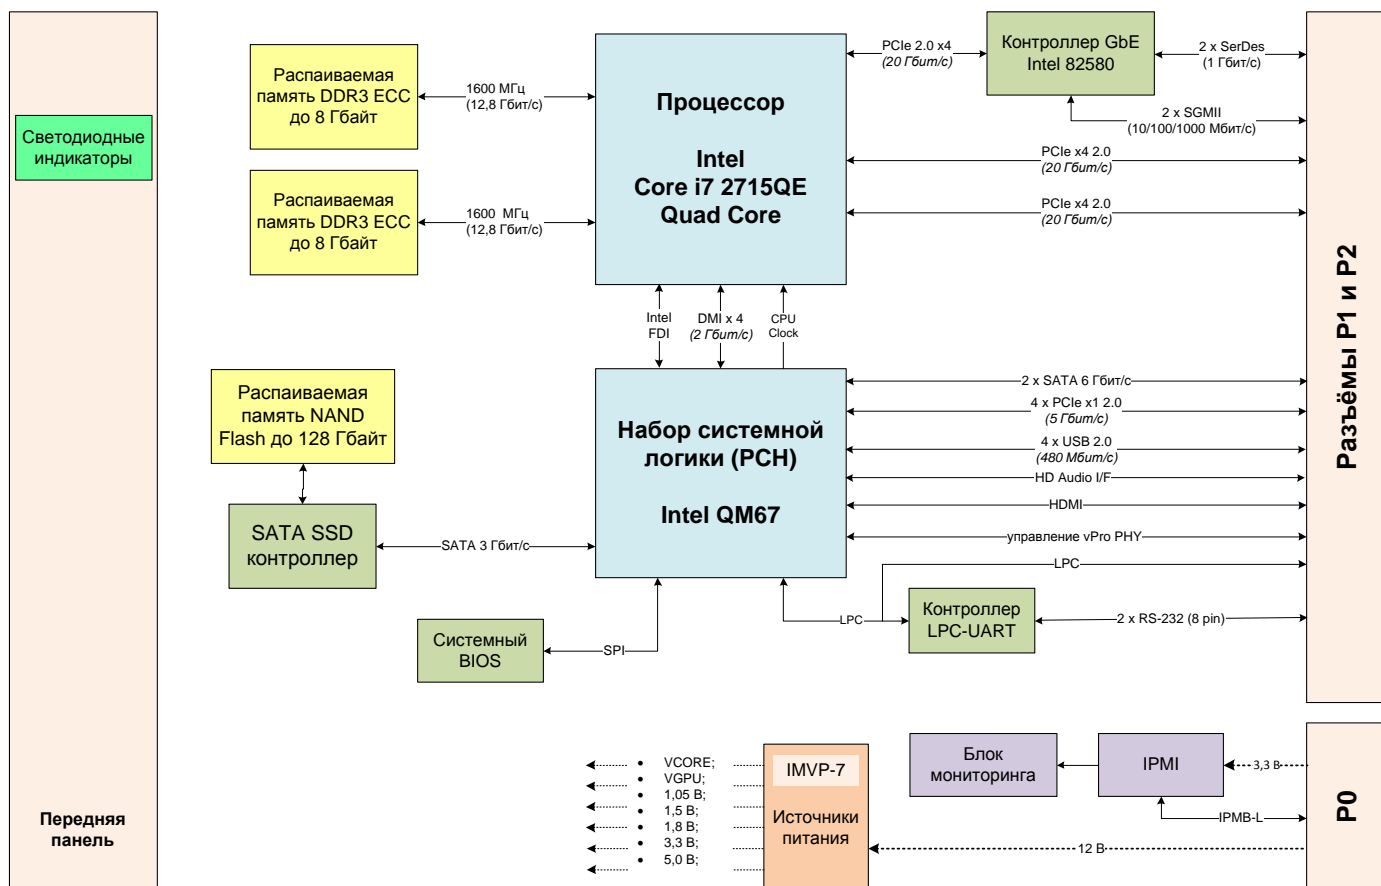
Светодиодные индикаторы

Передняя панель

Распаиваемая память DDR3 ECC до 8 Гбайт

1600 МГц
(12,8 Гбит/с)

Распаиваемая память DDR3 ECC до 8 Гбайт

1600 МГц
(12,8 Гбит/с)

Процессор

Intel
Core i7 2715QE
Quad Core

PCIe 2.0 x4
(20 Гбит/с)

Контроллер GbE Intel 82580

2 x SerDes
(1 Гбит/с)

2 x SGMII
(10/100/1000 Мбит/с)

PCIe x4 2.0
(20 Гбит/с)

PCIe x4 2.0
(20 Гбит/с)

Intel FDI

DMI x 4
(2 Гбит/с)

CPU Clock

Распаиваемая память NAND Flash до 128 Гбайт

SATA SSD контроллер

SATA 3 Гбит/с

Набор системной логики (PCH)

Intel QM67

2 x SATA 6 Гбит/с
4 x PCIe x1 2.0
(5 Гбит/с)
4 x USB 2.0
(480 Мбит/с)
HD Audio I/F
HDMI
управление vPro PHY
LPC

Системный BIOS

SPI

LPC

Контроллер LPC-UART

2 x RS-232 (8 pin)

Разъёмы P1 и P2

• VCORE;
• VGPU;
• 1,05 В;
• 1,5 В;
• 1,8 В;
• 3,3 В;
• 5,0 В;

IMVP-7

Источники питания

Блок мониторинга

IPMI

3,3 В

IPMB-L

12 В

P0